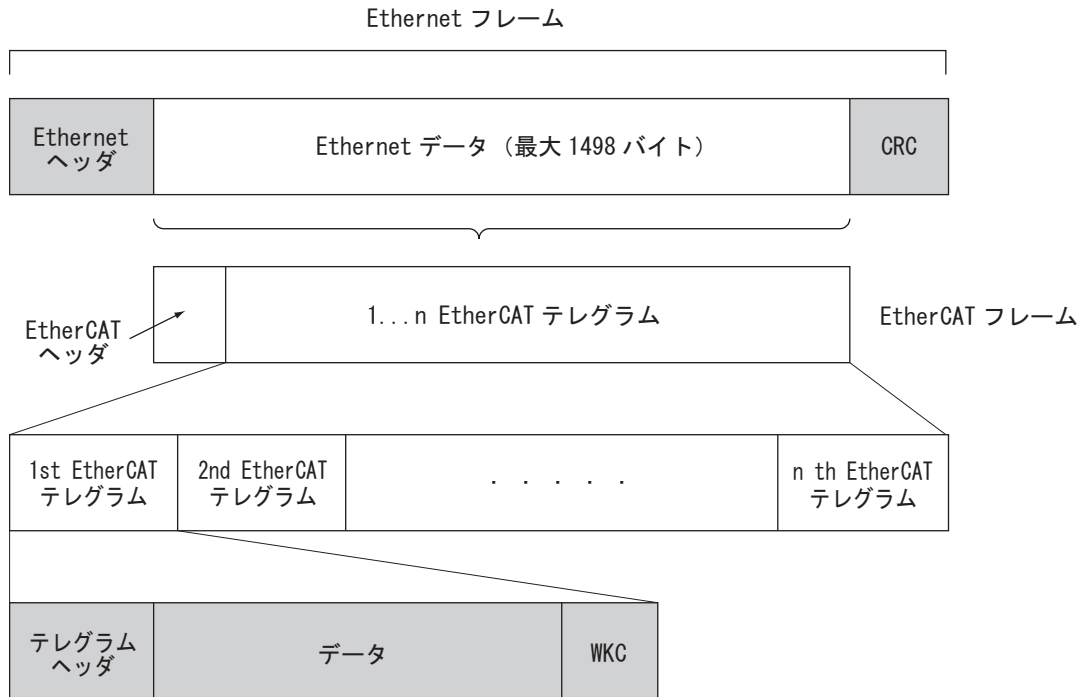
Ethernet フレーム

Ethernet ヘッダ

Ethernet データ（最大 1498 バイト）

CRC

EtherCAT ヘッダ

1...n EtherCAT テレグラム

EtherCAT フレーム

1st EtherCAT テレグラム

2nd EtherCAT テレグラム

. . . . .

n th EtherCAT テレグラム

テレグラム ヘッダ

データ

WKC